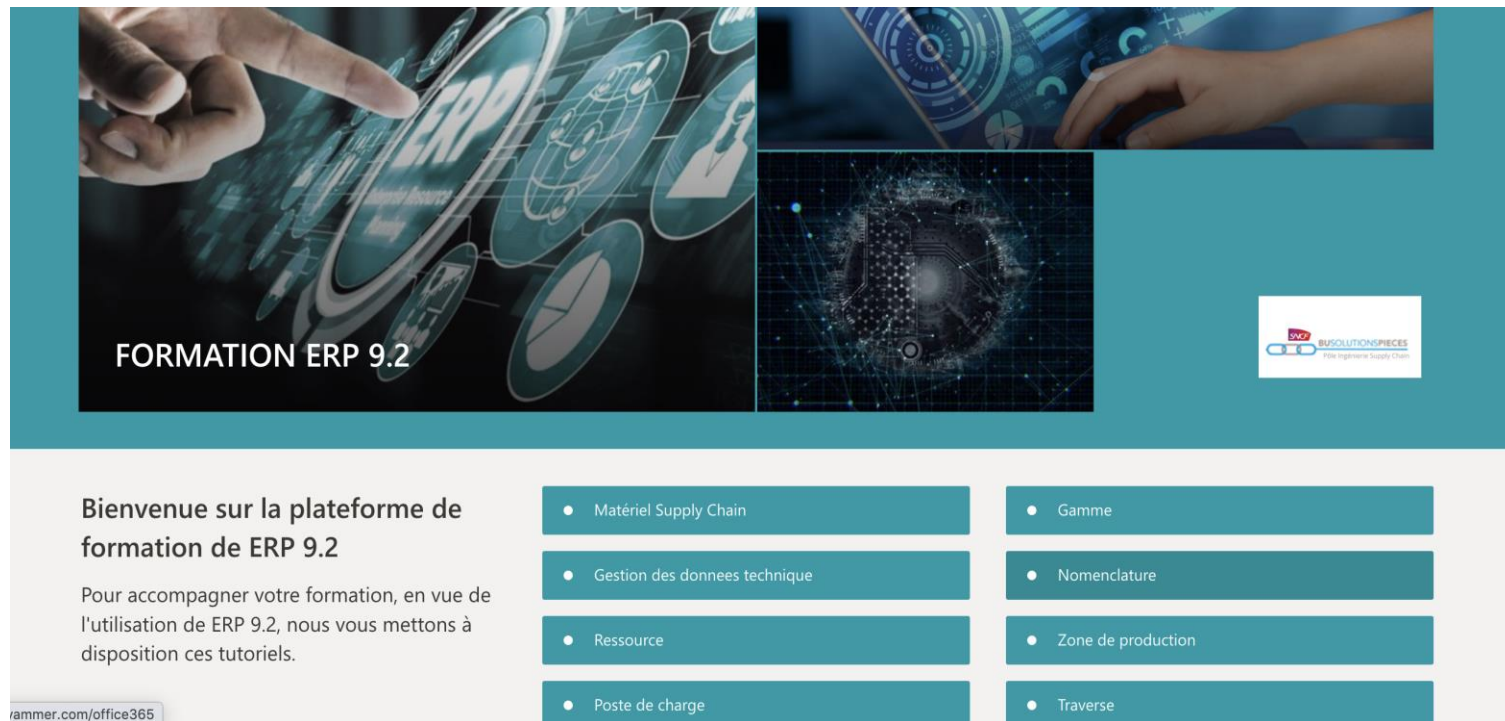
ERP

Enterprise Resource Planning

FORMATION ERP 9.2

SNCF BUSOLUTIONSPIECES Pôle Ingénierie Supply Chain

Bienvenue sur la plateforme de formation de ERP 9.2

Pour accompagner votre formation, en vue de l'utilisation de ERP 9.2, nous vous mettons à disposition ces tutoriels.

- Matériel Supply Chain
- Gamme
- Gestion des donnees technique
- Nomenclature
- Ressource
- Zone de production
- Poste de charge
- Traverse

yammer.com/office365